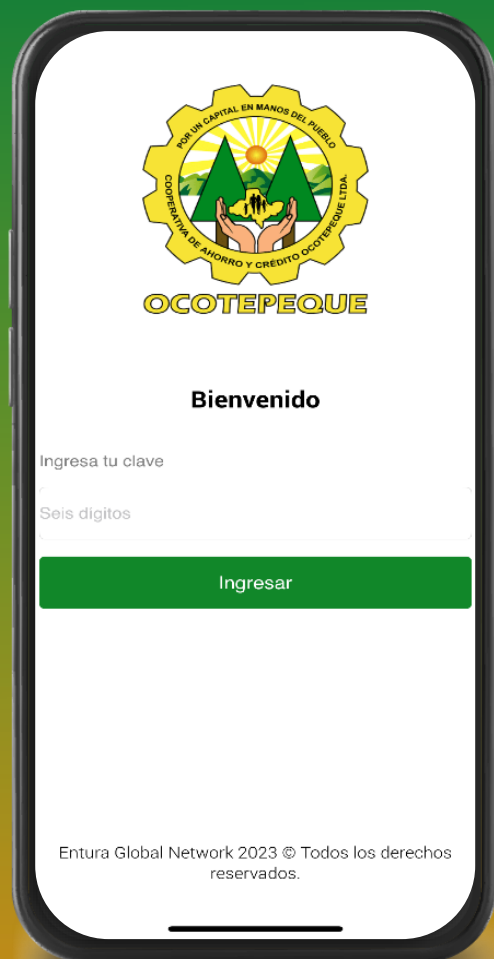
POR UN CAPITAL EN MANOS DEL PUEBLO
COOPERATIVA DE AHORRO Y CRÉDITO OCOTEPEQUE LTDA.
OCOTEPEQUE

Bienvenido

Ingresa tu clave

Seis digitos

Ingresar

Entura Global Network 2023 © Todos los derechos reservados.